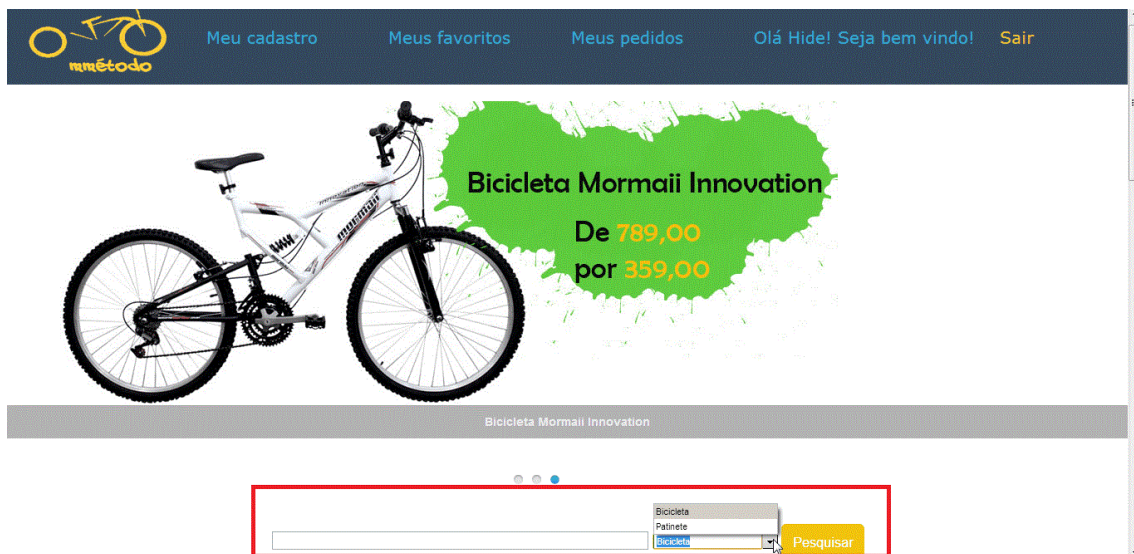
mmétodo

Meu cadastro Meus favoritos Meus pedidos Olá Hide! Seja bem vindo! Sair

Bicicleta Mormaii Innovation

De 789,00
por 359,00

Bicicleta Mormaii Innovation

Bicicleta
Patinete
Bicicleta

Pesquisar